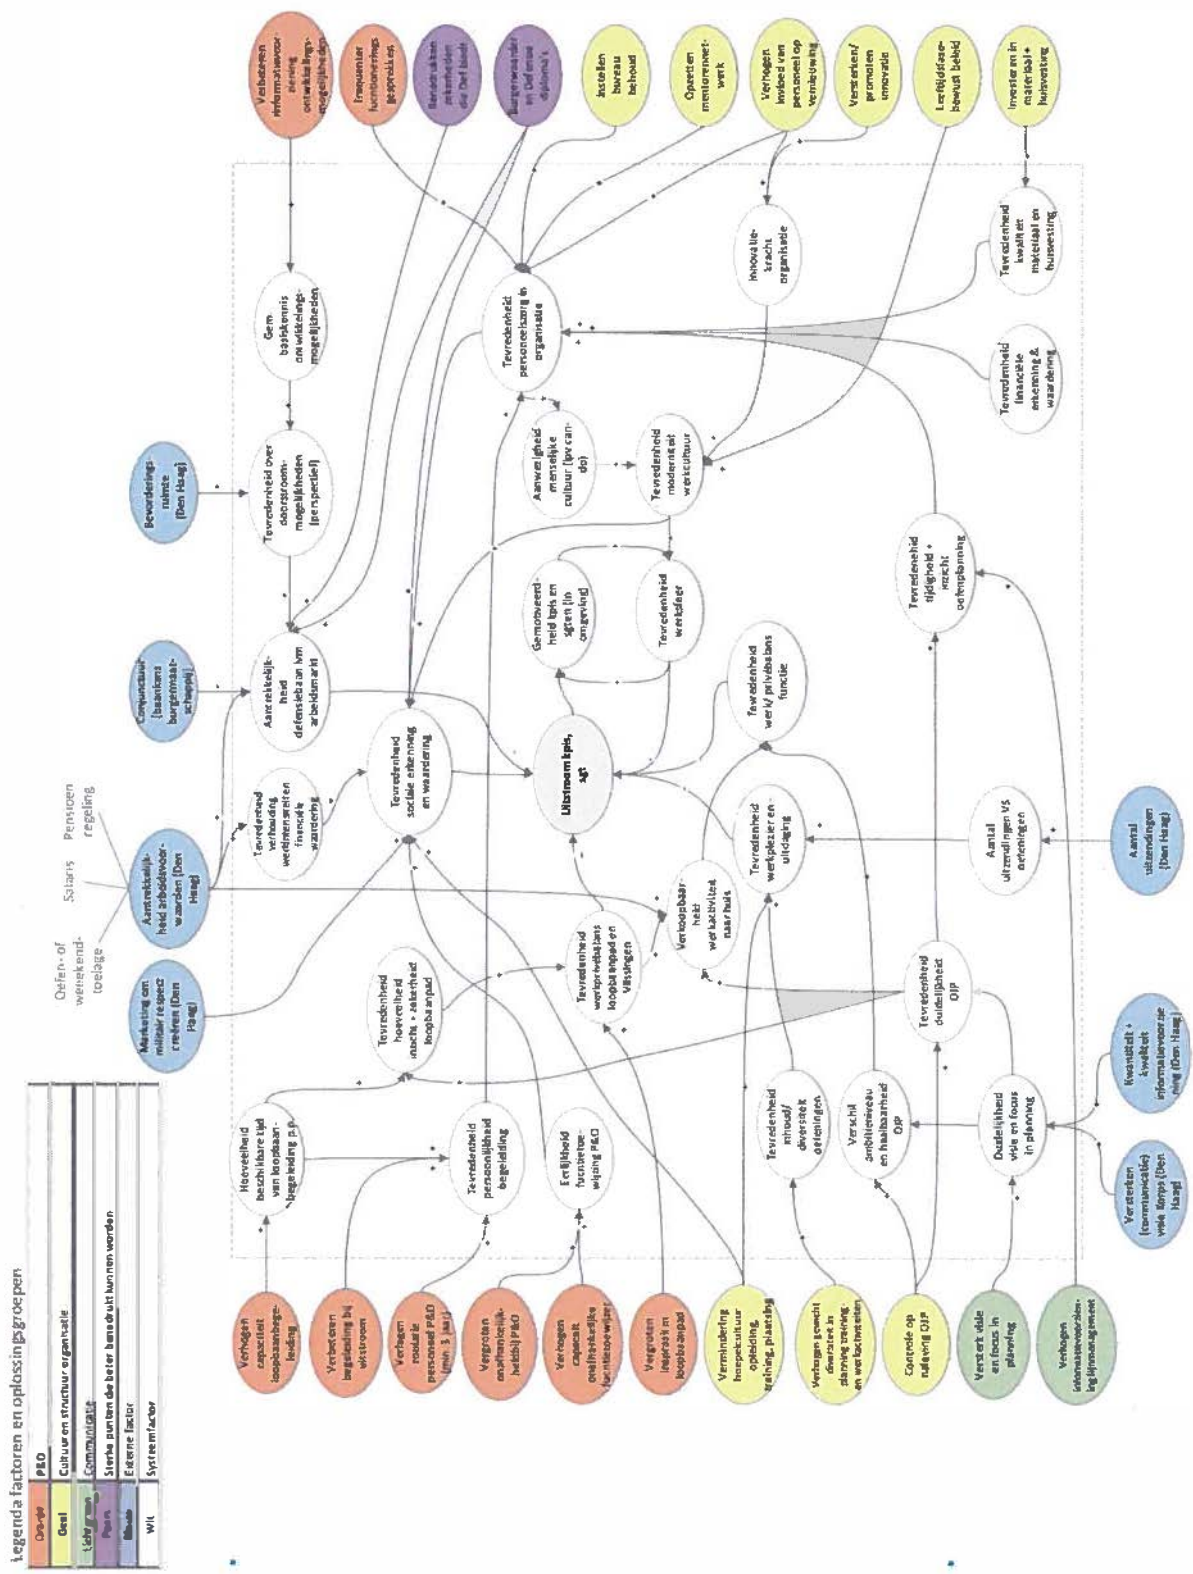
Legenda factoren en oplossingsgroepen

| | |
|---|---|
| Oranje | P&O |
| Geel | Cultuur en structuur organisatie |
| Lichtgroen | Communicatie |
| Paars | Sterke punten die beter benadrukt kunnen worden |
| Blauw | Externe factor |
| Wit | Systeemfactor |

Verbeteren informatievoorziening ontwikkelingsmogelijkheden

Frequenter functioneringsgesprekken

Benadrukken zekerheden van Defensie

Burgerwaarde van Defensie diploma's

Instellen bureau behoud

Opzetten mentorennetwerk

Verhogen invloed van personeel op werkindeling

Versterken/promoten innovatie

Leeftijdsfasebewust beleid

Investeren in materiaal + huisvesting

Gem. basiskennis ontwikkelingsmogelijkheden

Tevredenheid personeelszorg in organisatie

Innovatiekracht organisatie

Tevredenheid kwaliteit materiaal en huisvesting

Tevredenheid financiële erkenning & waardering

Bevorderingsruimte (Den Haag)

Tevredenheid over doorstroommogelijkheden (perspectief)

Aanwezigheid menselijke cultuur (ipv can-do)

Tevredenheid moderniteit werkcultuur

Conjunctuur (baankans burgermaatschappij)

Aantrekkelijkheid defensiebaan t.o.v. arbeidsmarkt

Gemotiveerdheid kpls en sgten (in omgeving)

Tevredenheid werksfeer

Tevredenheid tijdigheid + inzicht oefenplanning

Pensioenregeling

Salaris

Oefen- of weekendtoelage

Aantrekkelijkheid arbeidsvoorwaarden (Den Haag)

Tevredenheid verhouding werkintensiteit financiële waardering

Tevredenheid sociale erkenning en waardering

Uitstroom kpls, sgt

Tevredenheid werk/privébalans functie

Marketing en militair respect creëren (Den Haag)

Tevredenheid hoeveelheid inzicht + zekerheid loopbaanpad

Tevredenheid werkplezier en uitdaging

Aantal uitzendingen VS oefeningen

Aantal uitzendingen (Den Haag)

Verkoopbaarheid werkactiviteit naar huis

Tevredenheid werkprivébalans loopbaanpad en wisselingen

Tevredenheid duidelijkheid OIP

Hoeveelheid beschikbare tijd van loopbaanbegeleiding p.o.

Tevredenheid persoonlijkheid begeleiding

Eerlijkheid functietoewijzing P&O

Tevredenheid inhoud/diversiteit oefeningen

Verschil ambitieniveau en haalbaarheid OIP

Duidelijkheid visie en focus in planning

Kwantiteit + kwaliteit informatievoorziening (Den Haag)

Versterken (communicatie) visie Korps (Den Haag)

Verhogen capaciteit loopbaanbegeleiding

Verbeteren begeleiding bij uitstroom

Verhogen rouleren personeel P&O (min 3 jaar)

Vergroten onafhankelijkheid P&O

Verhogen capaciteit onafhankelijke functietoewijzer

Vergroten inspraak in loopbaanpad

Vermindering hoepelcultuur opleiding, training, plaatsing

Verhogen gewicht diversiteit in planning training en werkactiviteiten

Controle op naleving OIP

Versterkt visie en focus in planning

Verhogen informatievoorziening/kennismanagement